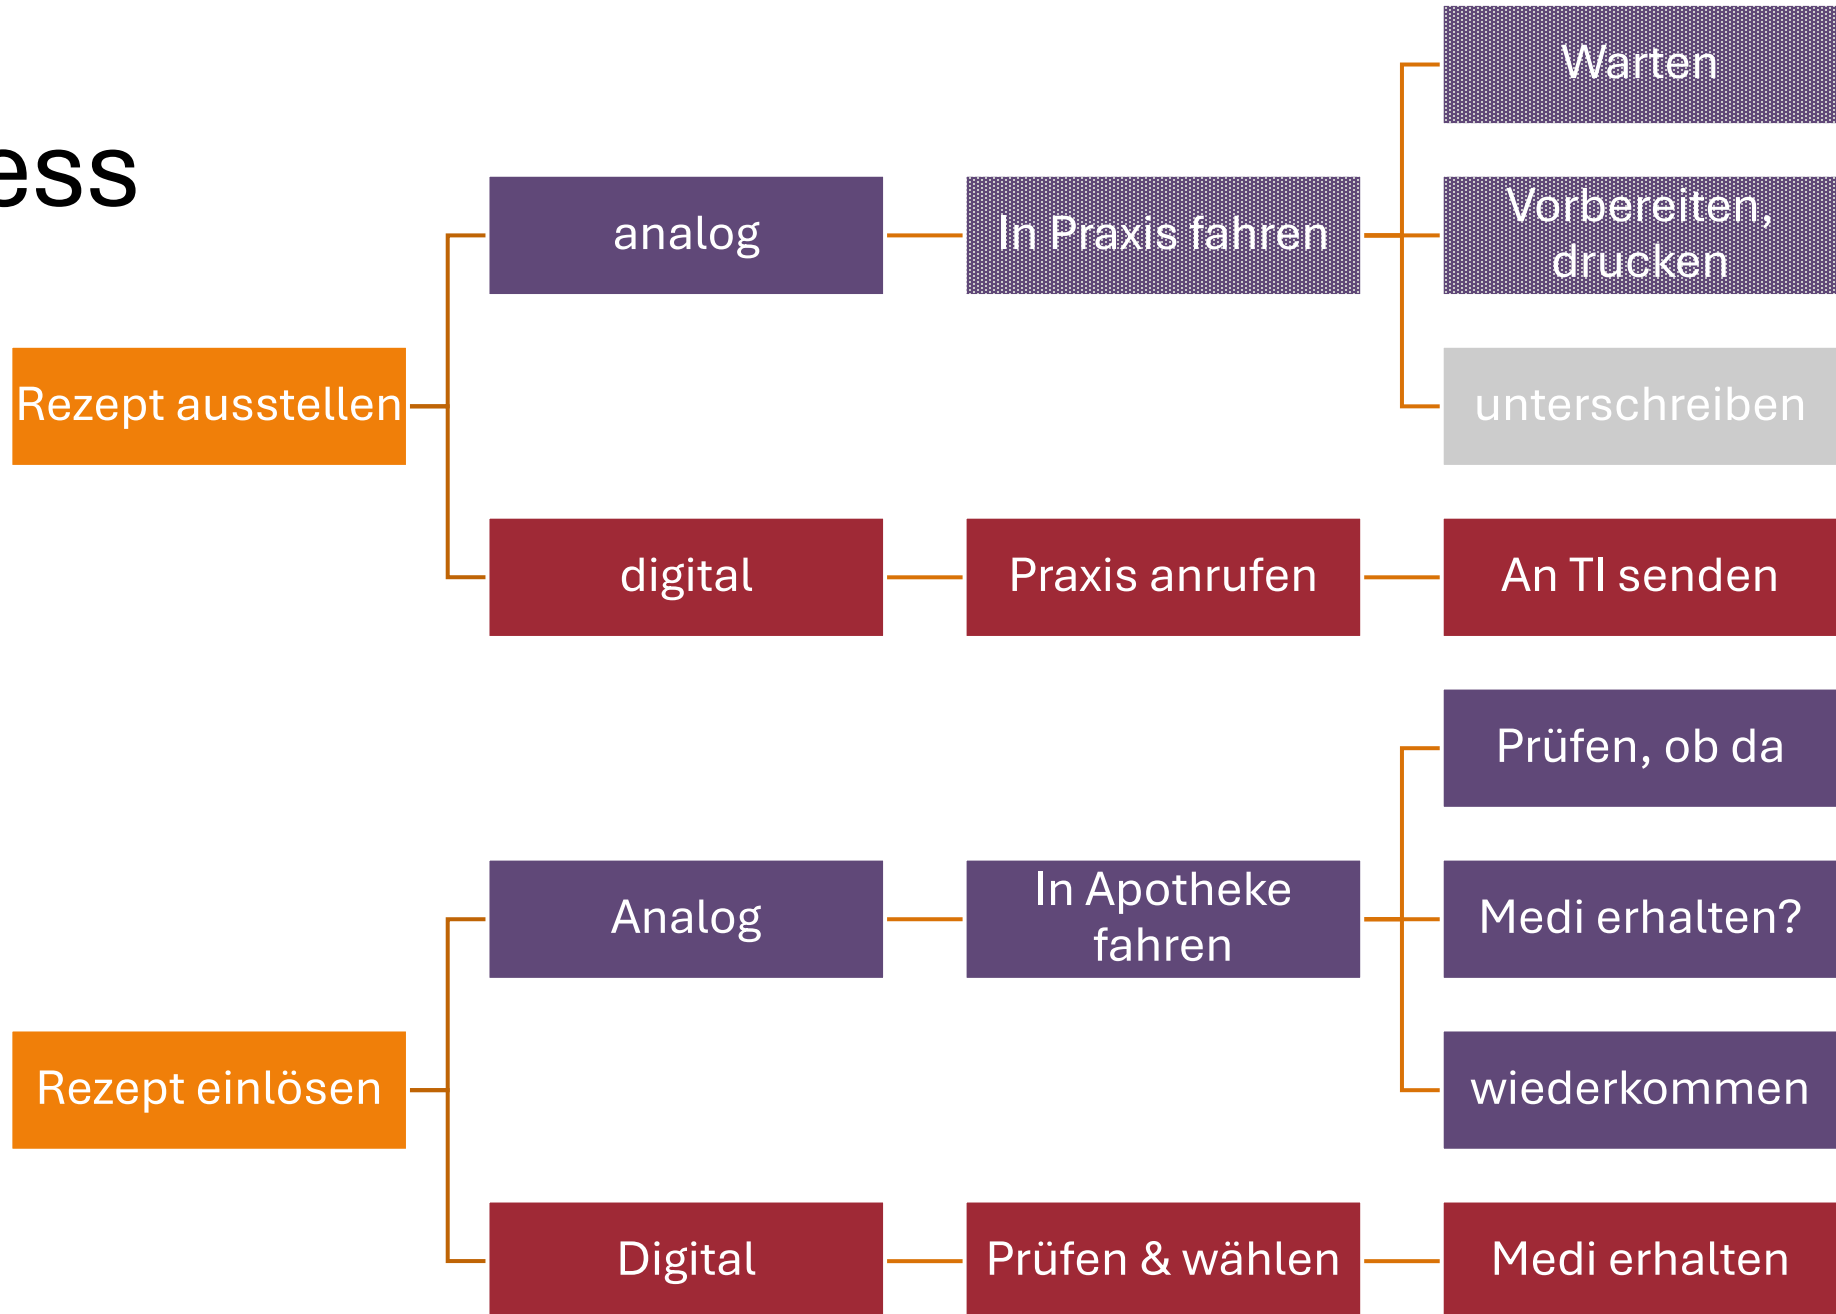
ess

Rezept ausstellen

analog

In Praxis fahren

Warten

Vorbereiten, drucken

unterschreiben

digital

Praxis anrufen

An TI senden

Rezept einlösen

Analog

In Apotheke fahren

Prüfen, ob da

Medi erhalten?

wiederkommen

Digital

Prüfen & wählen

Medi erhalten